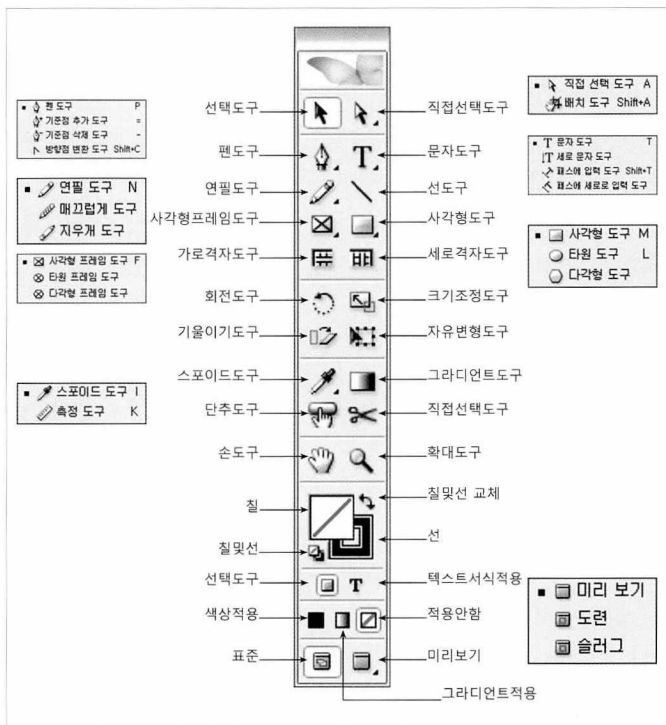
펜 도구 P
기준점 추가 도구 =
기준점 삭제 도구 -
방향점 변환 도구 Shift+C

연필 도구 N
매끄럽게 도구
지우개 도구

사각형 프레임 도구 F
타원 프레임 도구
다각형 프레임 도구

스포이드 도구 I
측정 도구 K

선택도구
펜도구
연필도구
사각형프레임도구
가로격자도구
회전도구
기울이기도구
스포이드도구
단추도구
손도구
칠
칠및선
선택도구
색상적용
표준

직접선택도구
문자도구
선도구
사각형도구
세로격자도구
크기조정도구
자유변형도구
그라디언트도구
직접선택도구
확대도구
칠및선 교체
선
텍스트서식적용
적용안함
미리보기
그라디언트적용

직접 선택 도구 A
배치 도구 Shift+A

문자 도구 T
세로 문자 도구
패스에 입력 도구 Shift+T
패스에 세로로 입력 도구

사각형 도구 M
타원 도구 L
다각형 도구

미리 보기
도련
슬러그